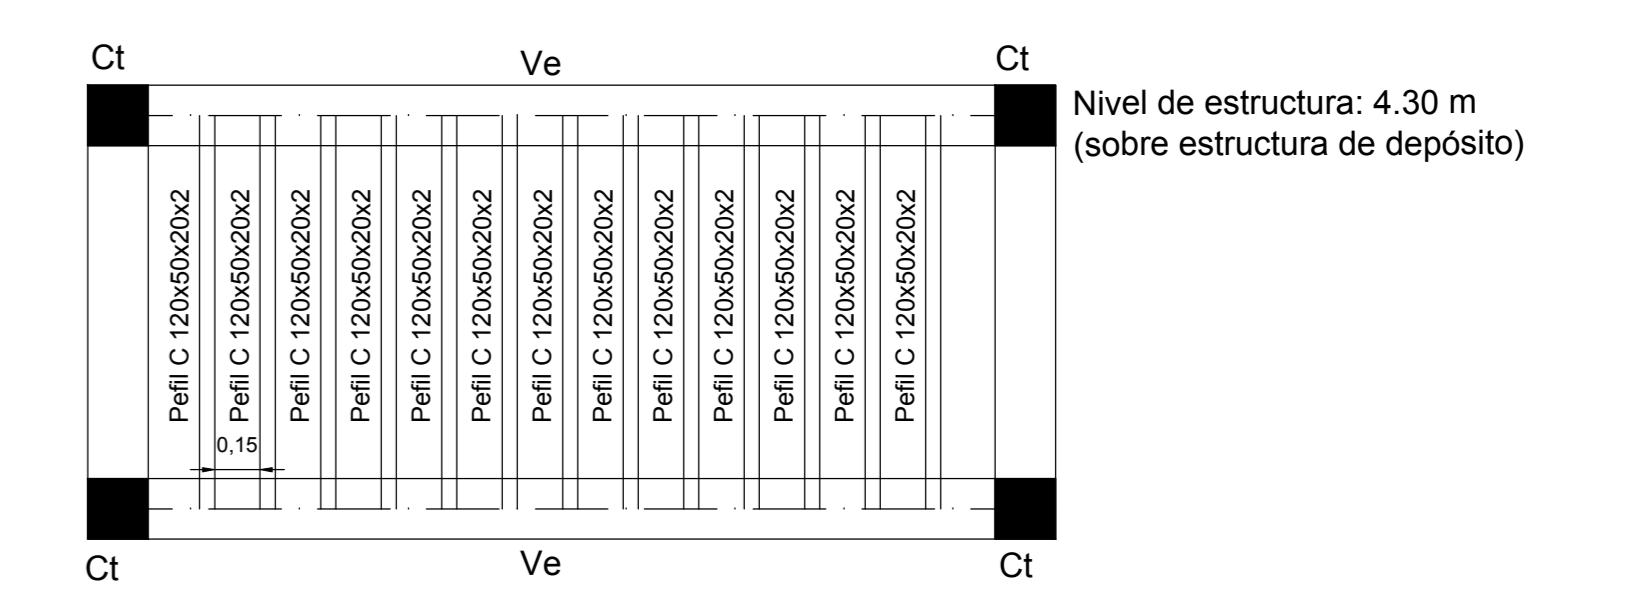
Ct

Ve

Ct

Nivel de estructura: 4.30 m
(sobre estructura de depósito)

Pefil C 120x50x20x2
Pefil C 120x50x20x2
Pefil C 120x50x20x2
Pefil C 120x50x20x2
Pefil C 120x50x20x2
Pefil C 120x50x20x2
Pefil C 120x50x20x2
Pefil C 120x50x20x2
Pefil C 120x50x20x2
Pefil C 120x50x20x2
Pefil C 120x50x20x2
Pefil C 120x50x20x2
Pefil C 120x50x20x2

0,15

Ct

Ve

Ct